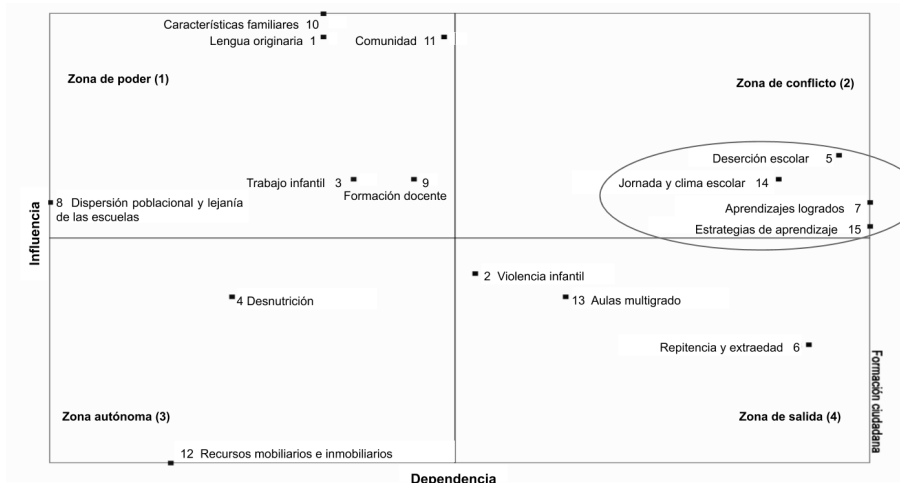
Características familiares 10
Lengua originaria 1
Comunidad 11

Zona de poder (1)

Zona de conflicto (2)

Deserción escolar 5
Jornada y clima escolar 14
Aprendizajes logrados 7
Estrategias de aprendizaje 15

Trabajo infantil 3
9 Formación docente

8 Dispersión poblacional y lejanía de las escuelas

Influencia

2 Violencia infantil
4 Desnutrición
13 Aulas multigrado

Repitencia y extraedad 6

Formación ciudadana

Zona autónoma (3)

Zona de salida (4)

12 Recursos mobiliarios e inmobiliarios

Dependencia